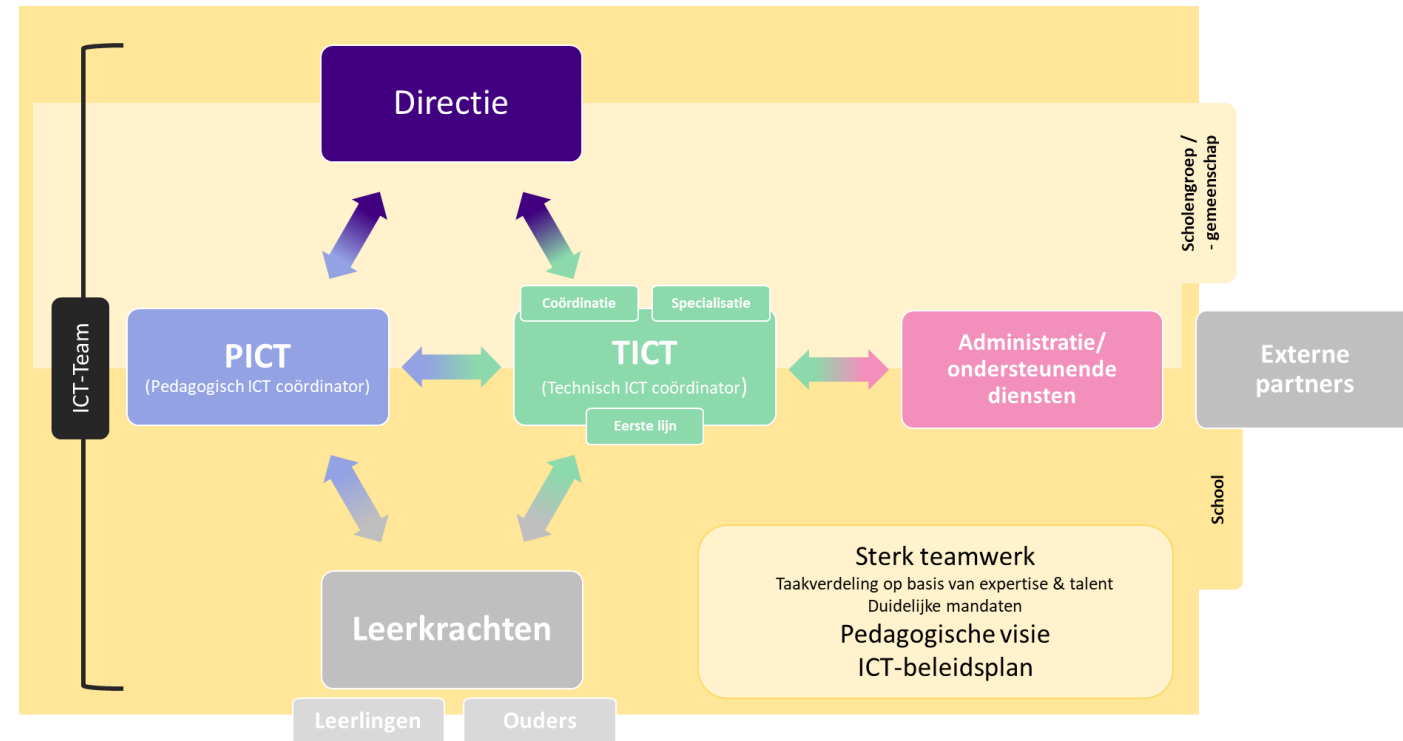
Directie

Scholengroep / - gemeenschap

ICT-Team

Coördinatie

Specialisatie

PICT
(Pedagogisch ICT coördinator)

TICT
(Technisch ICT coördinator)

Eerste lijn

Administratie/ ondersteunende diensten

Externe partners

School

Sterk teamwerk
Taakverdeling op basis van expertise & talent
Duidelijke mandaten
Pedagogische visie
ICT-beleidsplan

Leerkrachten

Leerlingen

Ouders